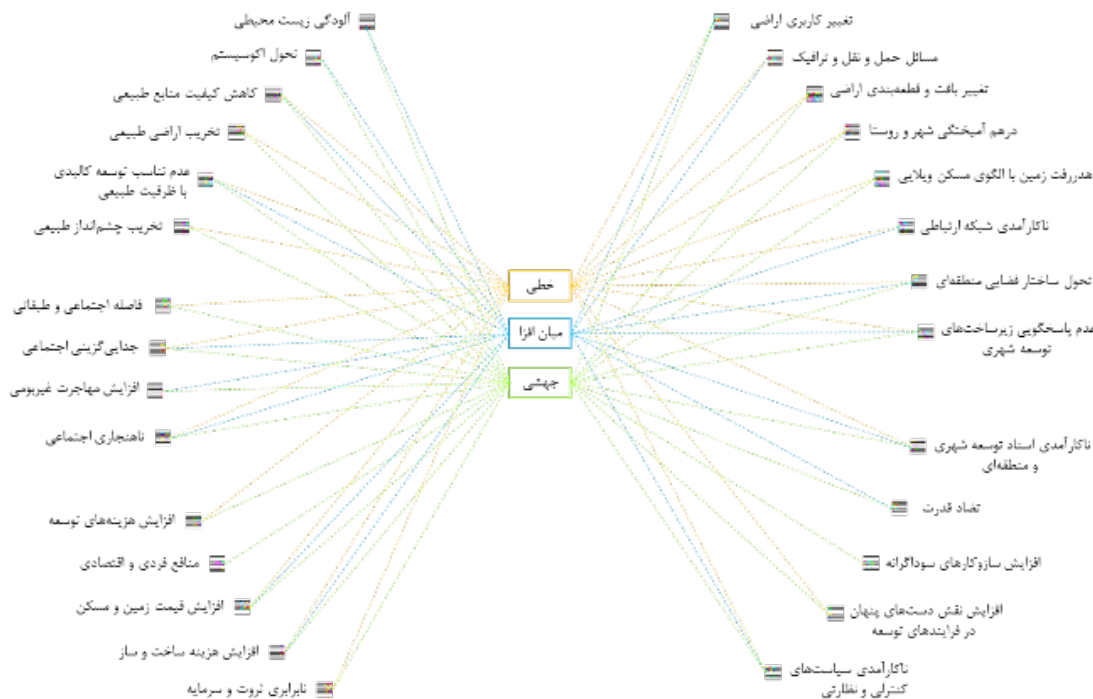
آلودگی زیست محیطی
تحول اکوسیستم
کاهش کیفیت منابع طبیعی
تخریب اراضی طبیعی
عدم تناسب توسعه کالبدی با ظرفیت طبیعی
تخریب چشم‌انداز طبیعی
فاصله اجتماعی و طبقاتی
جدایی‌گزینی اجتماعی
افزایش مهاجرت غیربومی
ناهنجاری اجتماعی
افزایش هزینه‌های توسعه
منافع فردی و اقتصادی
افزایش قیمت زمین و مسکن
افزایش هزینه ساخت و ساز
نابرابری ثروت و سرمایه

خطی
میان افزا
جهشی

تغییر کاربری اراضی
مسائل حمل و نقل و ترافیک
تغییر بافت و قطعه‌بندی اراضی
درهم آمیختگی شهر و روستا
هدررفت زمین با الگوی مسکن ویلایی
ناکارآمدی شبکه ارتباطی
تحول ساختار فضایی منطقه‌ای
عدم پاسخگویی زیرساخت‌های توسعه شهری
ناکارآمدی اسناد توسعه شهری و منطقه‌ای
تضاد قدرت
افزایش سازوکارهای سوداگرانه
افزایش نقش دست‌های پنهان در فرایندهای توسعه
ناکارآمدی سیاست‌های کنترلی و نظارتی